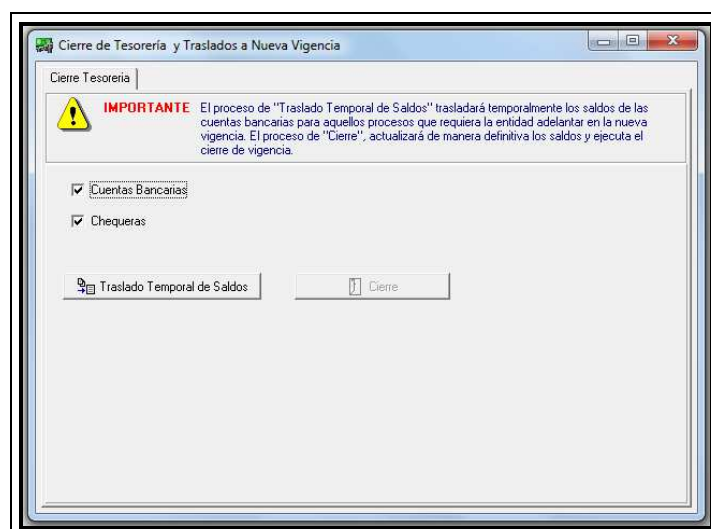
Cierre de Tesorería y Traslados a Nueva Vigencia

Cierre Tesoreria

IMPORTANTE El proceso de "Traslado Temporal de Saldos" trasladará temporalmente los saldos de las cuentas bancarias para aquellos procesos que requiera la entidad adelantar en la nueva vigencia. El proceso de "Cierre", actualizará de manera definitiva los saldos y ejecuta el cierre de vigencia.

Cuentas Bancarias

Chequeras

Traslado Temporal de Saldos

Cierre